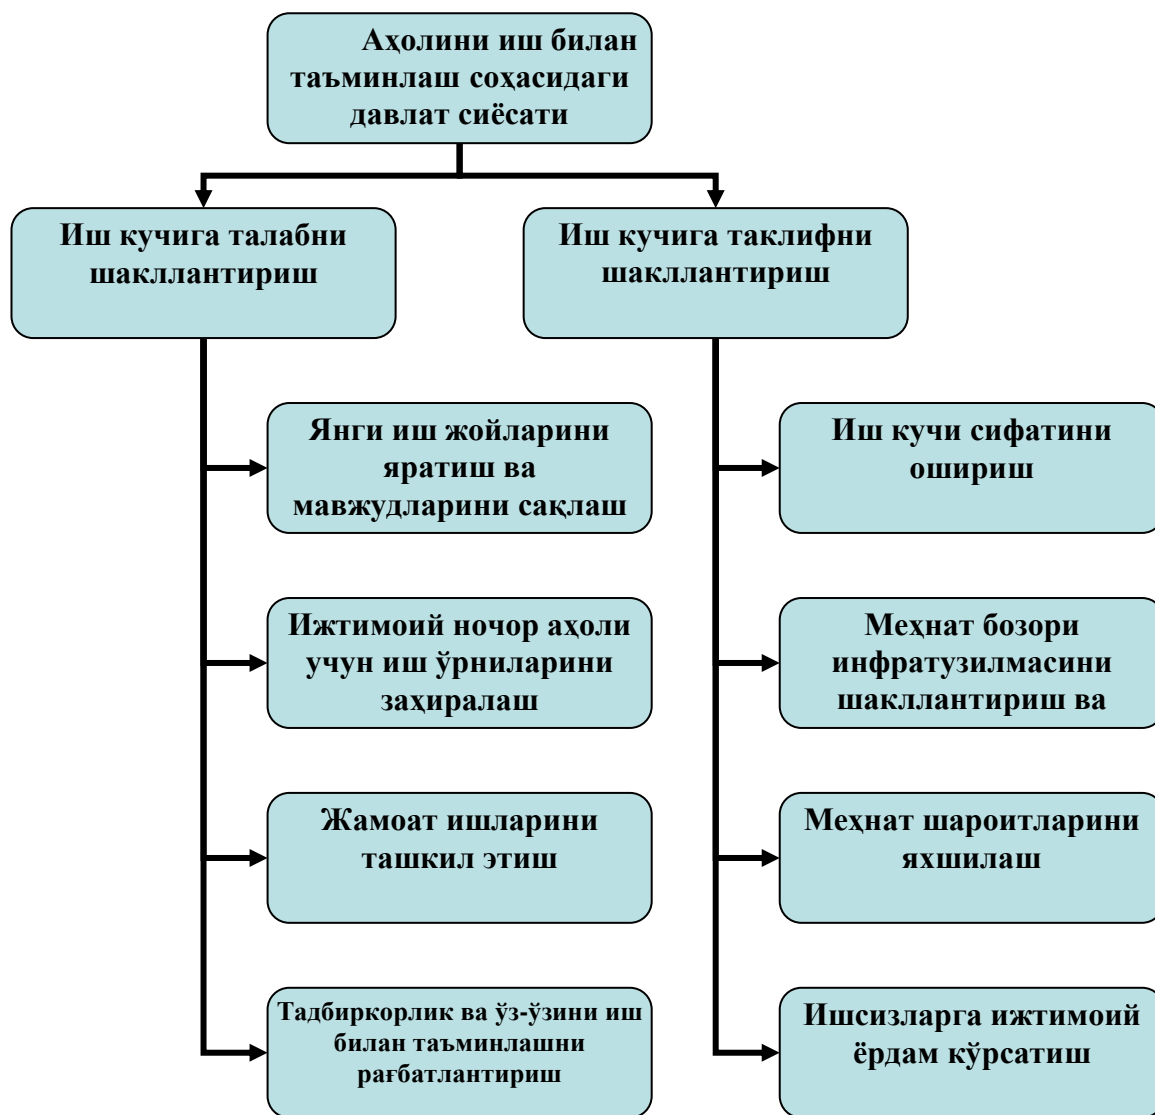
Аҳолини иш билан таъминлаш соҳасидаги давлат сиёсати

Иш кучига талабни шакллантириш

Иш кучига таклифни шакллантириш

Янги иш жойларини яратиш ва мавжудларини сақлаш

Ижтимоий ночор аҳоли учун иш ўрниларини заҳиралаш

Жамоат ишларини ташкил этиш

Тадбиркорлик ва ўз-ўзини иш билан таъминлашни рағбатлантириш

Иш кучи сифатини ошириш

Меҳнат бозори инфратузилмасини шакллантириш ва

Меҳнат шароитларини яхшилаш

Ишсизларга ижтимоий ёрдам кўрсатиш